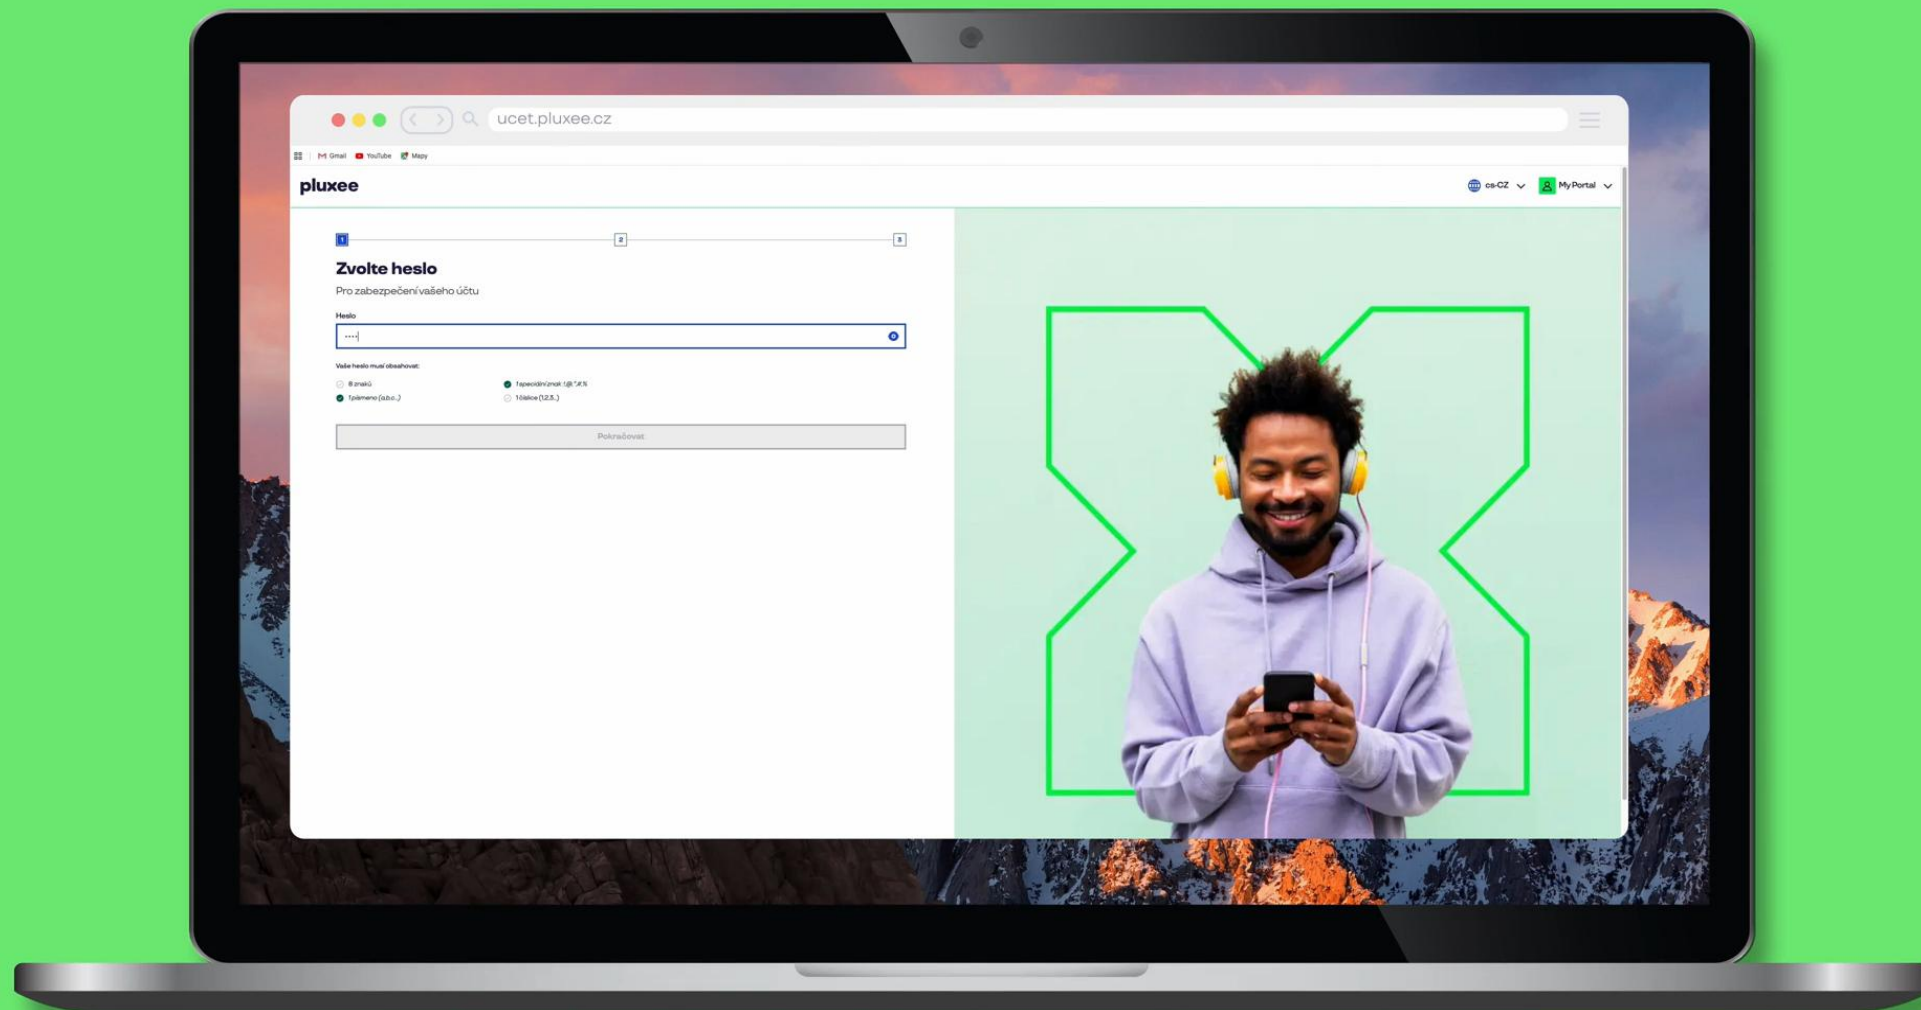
ucet.pluxee.cz

Gmail YouTube Mapy

pluxee

cs-CZ MyPortal

1 2 3

Zvolte heslo

Pro zabezpečení vašeho účtu

Heslo

••••

Vaše heslo musí obsahovat:

8 znaků
1 písmeno (a,b,c..)
1 speciální znak !@?#%
1 číslice (1,2,3..)

Pokračovat